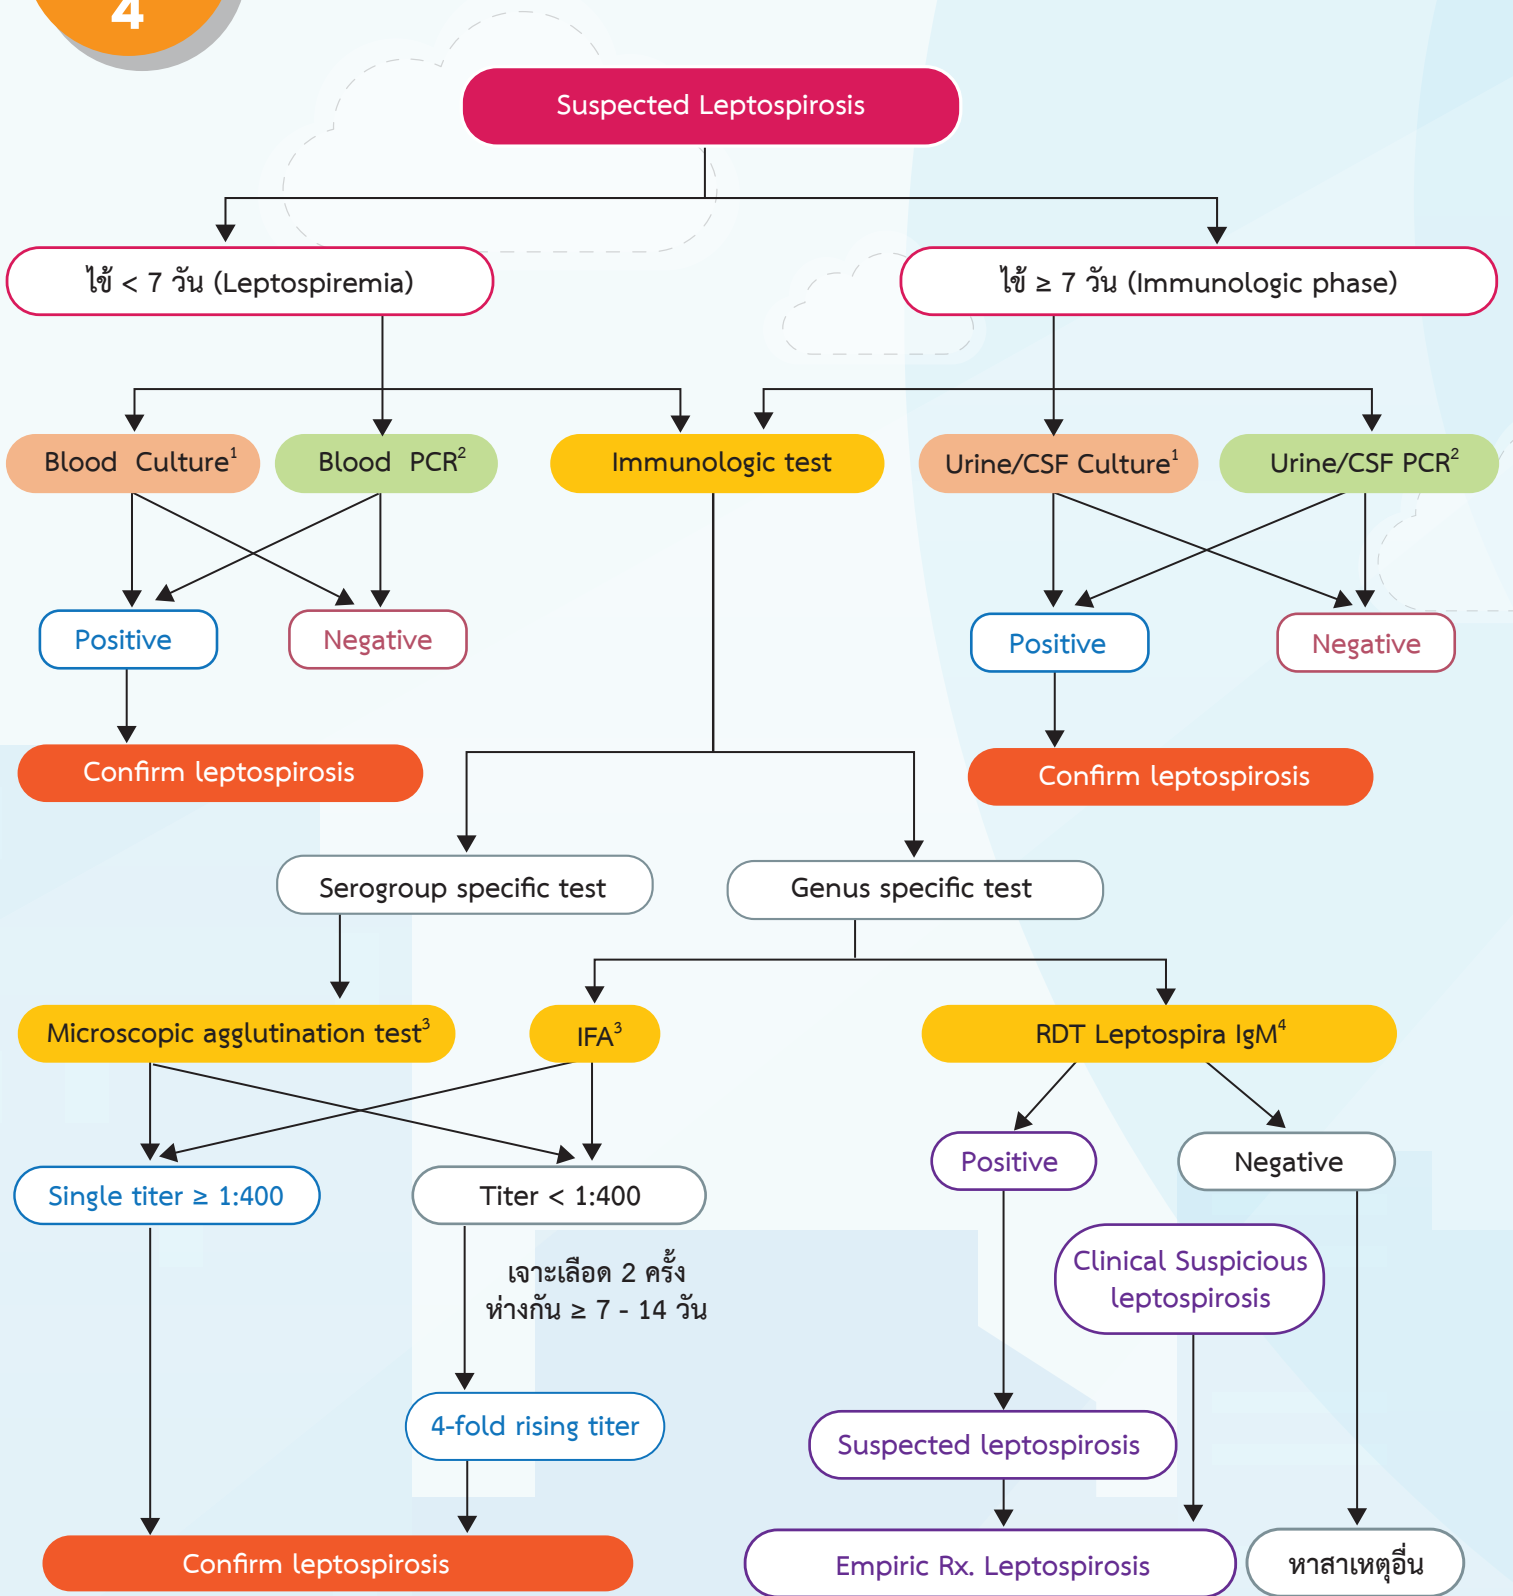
4

Suspected Leptospirosis

ไข้ < 7 วัน (Leptospiremia)

ไข้ ≥ 7 วัน (Immunologic phase)

Blood Culture$^1$

Blood PCR$^2$

Immunologic test

Urine/CSF Culture$^1$

Urine/CSF PCR$^2$

Positive

Negative

Positive

Negative

Confirm leptospirosis

Confirm leptospirosis

Serogroup specific test

Genus specific test

Microscopic agglutination test$^3$

IFA$^3$

RDT Leptospira IgM$^4$

Positive

Negative

Single titer ≥ 1:400

Titer < 1:400

เจาะเลือด 2 ครั้ง ห่างกัน ≥ 7 - 14 วัน

Clinical Suspicious leptospirosis

4-fold rising titer

Suspected leptospirosis

Confirm leptospirosis

Empiric Rx. Leptospirosis

หาสาเหตุอื่น